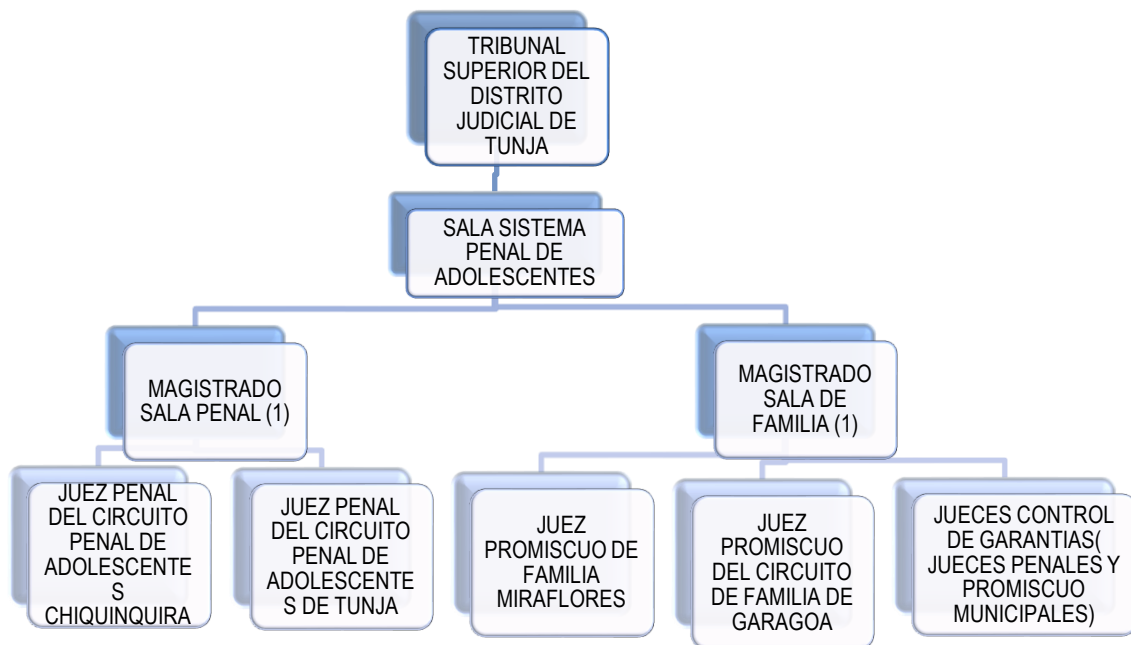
TRIBUNAL SUPERIOR DEL DISTRITO JUDICIAL DE TUNJA

SALA SISTEMA PENAL DE ADOLESCENTES

MAGISTRADO SALA PENAL (1)

MAGISTRADO SALA DE FAMILIA (1)

JUEZ PENAL DEL CIRCUITO PENAL DE ADOLESCENTES CHIQUINQUIRA

JUEZ PENAL DEL CIRCUITO PENAL DE ADOLESCENTES DE TUNJA

JUEZ PROMISCUO DE FAMILIA MIRAFLORES

JUEZ PROMISCUO DEL CIRCUITO DE FAMILIA DE GARAGOA

JUECES CONTROL DE GARANTIAS( JUECES PENALES Y PROMISCUO MUNICIPALES)